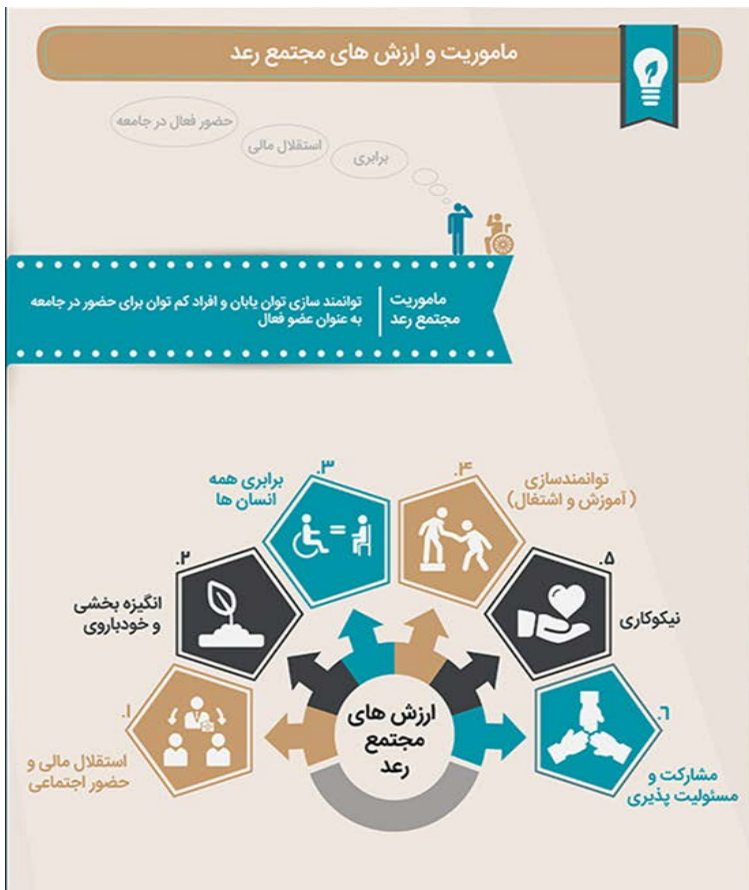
ماموریت و ارزش های مجتمع رعد

حضور فعال در جامعه

استقلال مالی

برابری

ماموریت مجتمع رعد

توانمند سازی توان یابان و افراد کم توان برای حضور در جامعه به عنوان عضو فعال

۳. برابری همه انسان ها

۴. توانمندسازی (آموزش و اشتغال)

۲. انگیزه بخشی و خودباوری

۵. نیکوکاری

ارزش های مجتمع رعد

۱. استقلال مالی و حضور اجتماعی

۶. مشارکت و مسئولیت پذیری